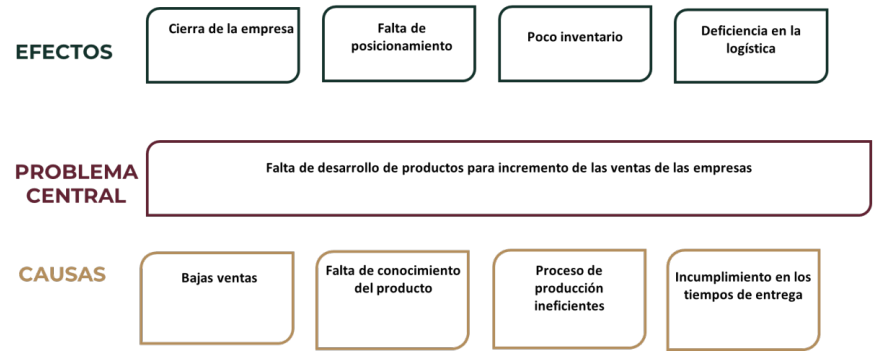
EFECTOS

Cierra de la empresa

Falta de posicionamiento

Poco inventario

Deficiencia en la logística

PROBLEMA CENTRAL

Falta de desarrollo de productos para incremento de las ventas de las empresas

CAUSAS

Bajas ventas

Falta de conocimiento del producto

Proceso de producción ineficientes

Incumplimiento en los tiempos de entrega